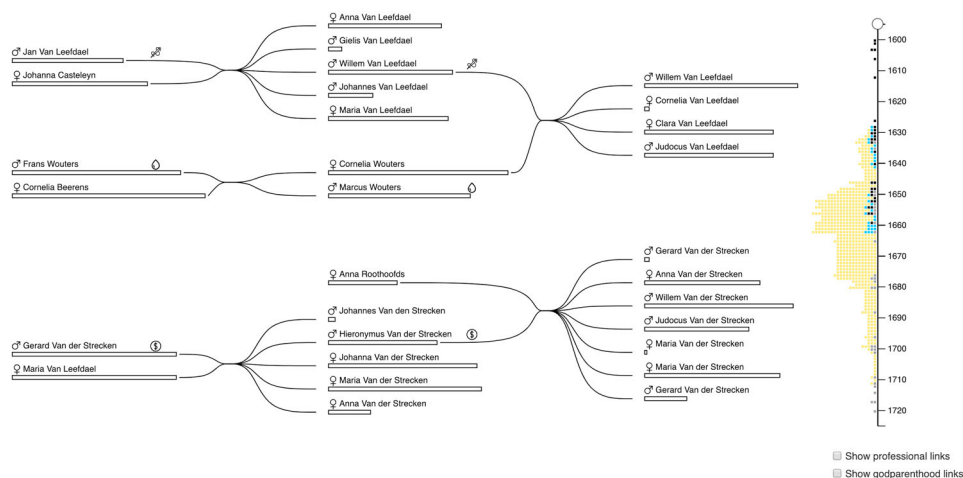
♂ Jan Van Leefdael
♀ Johanna Casteleyn

♀ Anna Van Leefdael
♂ Gielis Van Leefdael
♂ Willem Van Leefdael
♂ Johannes Van Leefdael
♀ Maria Van Leefdael

♂ Frans Wouters
♀ Cornelia Beerens

♀ Cornelia Wouters
♂ Marcus Wouters

♂ Willem Van Leefdael
♀ Cornelia Van Leefdael
♀ Clara Van Leefdael
♂ Judocus Van Leefdael

♀ Anna Roothoofds

♂ Gerard Van der Strecken
♀ Maria Van Leefdael

♂ Johannes Van den Strecken
♂ Hieronymus Van der Strecken
♀ Johanna Van der Strecken
♀ Maria Van der Strecken
♀ Anna Van der Strecken

♂ Gerard Van der Strecken
♀ Anna Van der Strecken
♂ Willem Van der Strecken
♂ Judocus Van der Strecken
♀ Maria Van der Strecken
♀ Maria Van der Strecken
♂ Gerard Van der Strecken

1600
1610
1620
1630
1640
1650
1660
1670
1680
1690
1700
1710
1720

Show professional links
Show godparenthood links